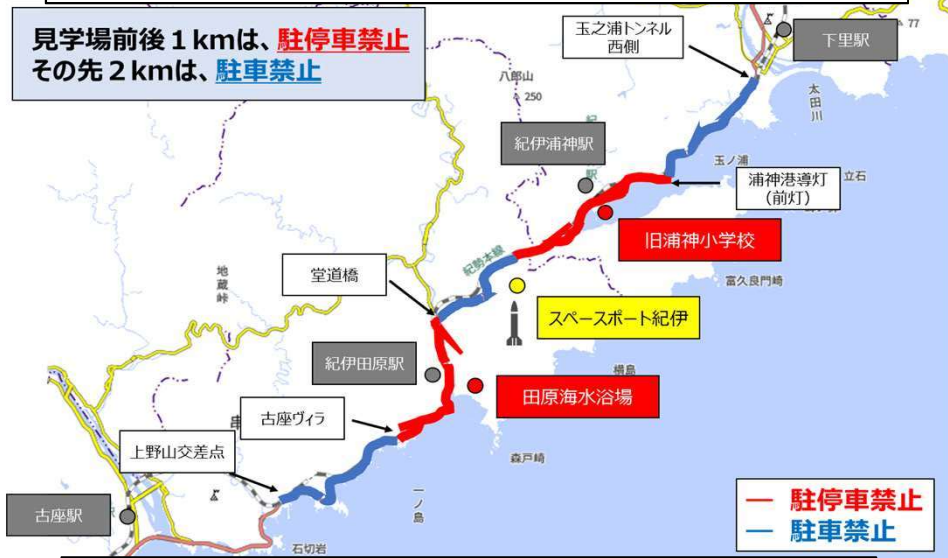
見学場前後１kmは、駐停車禁止
その先２kmは、駐車禁止

玉之浦トンネル
西側

下里駅

77

八郎山
250

太田川

紀伊浦神駅

玉ノ浦

立石

浦神港導灯
（前灯）

旧浦神小学校

富久良門崎

地蔵峠

紀勢本線

堂道橋

スペースポート紀伊

紀伊田原駅

樫島

田原海水浴場

古座ヴィラ

森戸崎

上野山交差点

一ノ島

古座駅

石切岩

— 駐停車禁止
— 駐車禁止